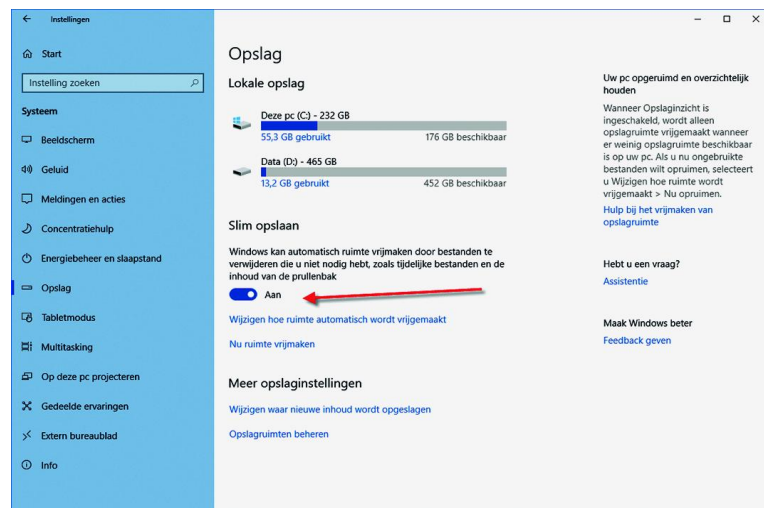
Instellingen

Start

Instelling zoeken

Systeem

Beeldscherm

Geluid

Meldingen en acties

Concentratiehulp

Energiebeheer en slaapstand

Opslag

Tabletmodus

Multitasking

Op deze pc projecteren

Gedeelde ervaringen

Extern bureaublad

Info

Opslag

Lokale opslag

Deze pc (C:) - 232 GB
55,3 GB gebruikt 176 GB beschikbaar

Data (D:) - 465 GB
13,2 GB gebruikt 452 GB beschikbaar

Slim opslaan

Windows kan automatisch ruimte vrijmaken door bestanden te verwijderen die u niet nodig hebt, zoals tijdelijke bestanden en de inhoud van de prullenbak

Aan

Wijzigen hoe ruimte automatisch wordt vrijgemaakt

Nu ruimte vrijmaken

Meer opslaginstellingen

Wijzigen waar nieuwe inhoud wordt opgeslagen

Opslagruimten beheren

Uw pc opgeruimd en overzichtelijk houden

Wanneer Opslaginzicht is ingeschakeld, wordt alleen opslagruimte vrijgemaakt wanneer er weinig opslagruimte beschikbaar is op uw pc. Als u nu ongebruikte bestanden wilt opruimen, selecteert u Wijzigen hoe ruimte wordt vrijgemaakt > Nu opruimen.

Hulp bij het vrijmaken van opslagruimte

Hebt u een vraag?

Assistentie

Maak Windows beter

Feedback geven